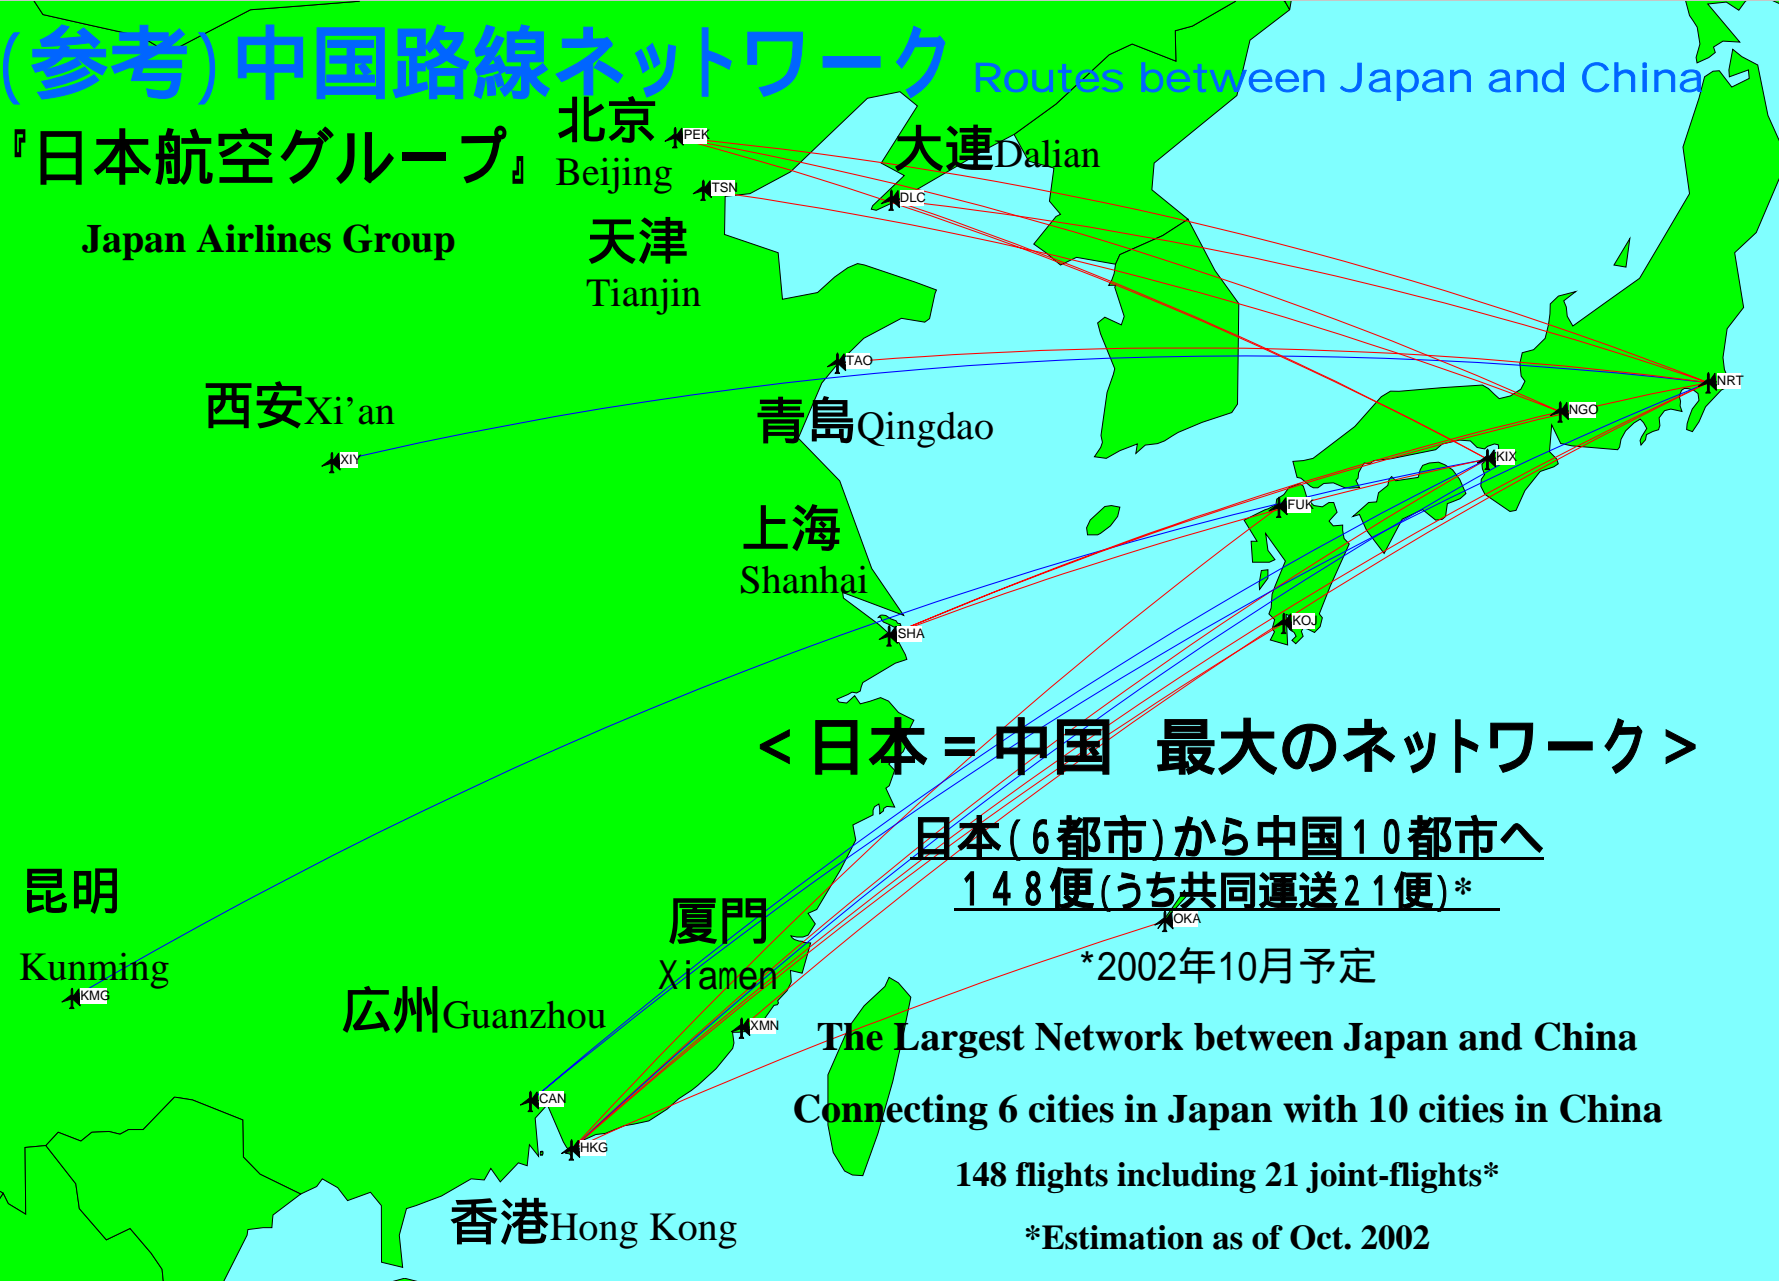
(参考)中国路線ネットワーク Routes between Japan and China

『日本航空グループ』

Japan Airlines Group

北京 Beijing

PEK

TSN

大連Dalian

DLC

天津 Tianjin

TAO

NRT

西安Xi'an

青島Qingdao

NGO

XIY

KIX

上海 Shanhai

FUK

SHA

KOJ

<日本=中国 最大のネットワーク>

日本(6都市)から中国10都市へ

148便(うち共同運送21便)*

OKA

*2002年10月予定

昆明

Kunming

KMG

厦門 Xiamen

広州Guanzhou

XMN

The Largest Network between Japan and China

CAN

Connecting 6 cities in Japan with 10 cities in China

HKG

148 flights including 21 joint-flights*

香港Hong Kong

*Estimation as of Oct. 2002